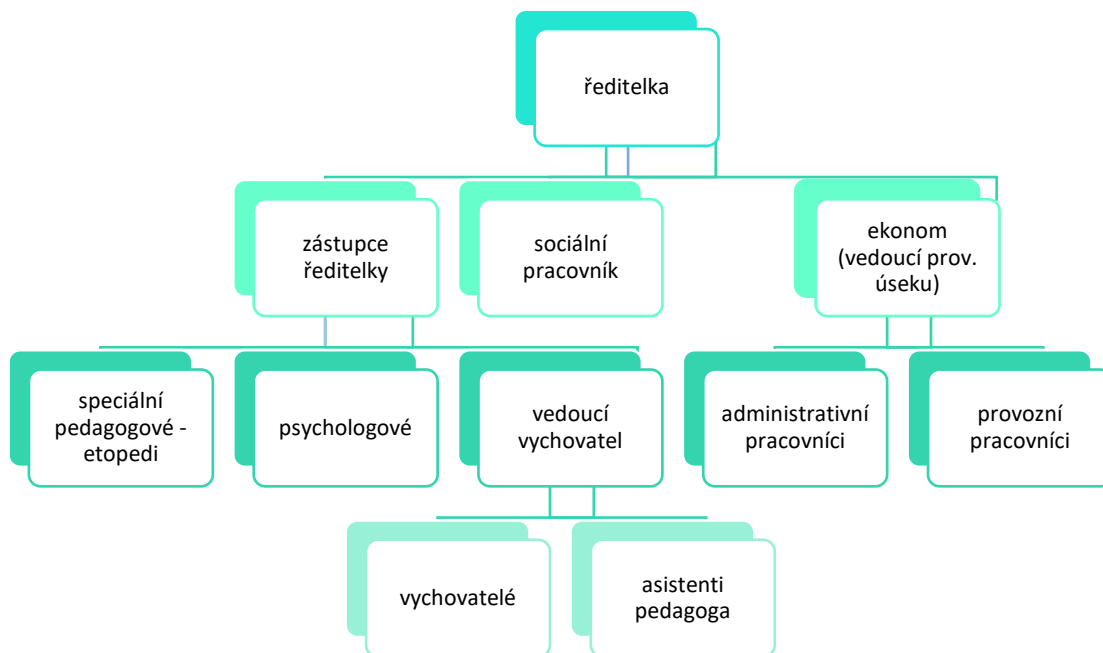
ředitelka

zástupce ředitelky

sociální pracovník

ekonom (vedoucí prov. úseku)

speciální pedagogové - etopedi

psychologové

vedoucí vychovatel

administrativní pracovníci

provozní pracovníci

vychovatelé

asistenti pedagoga